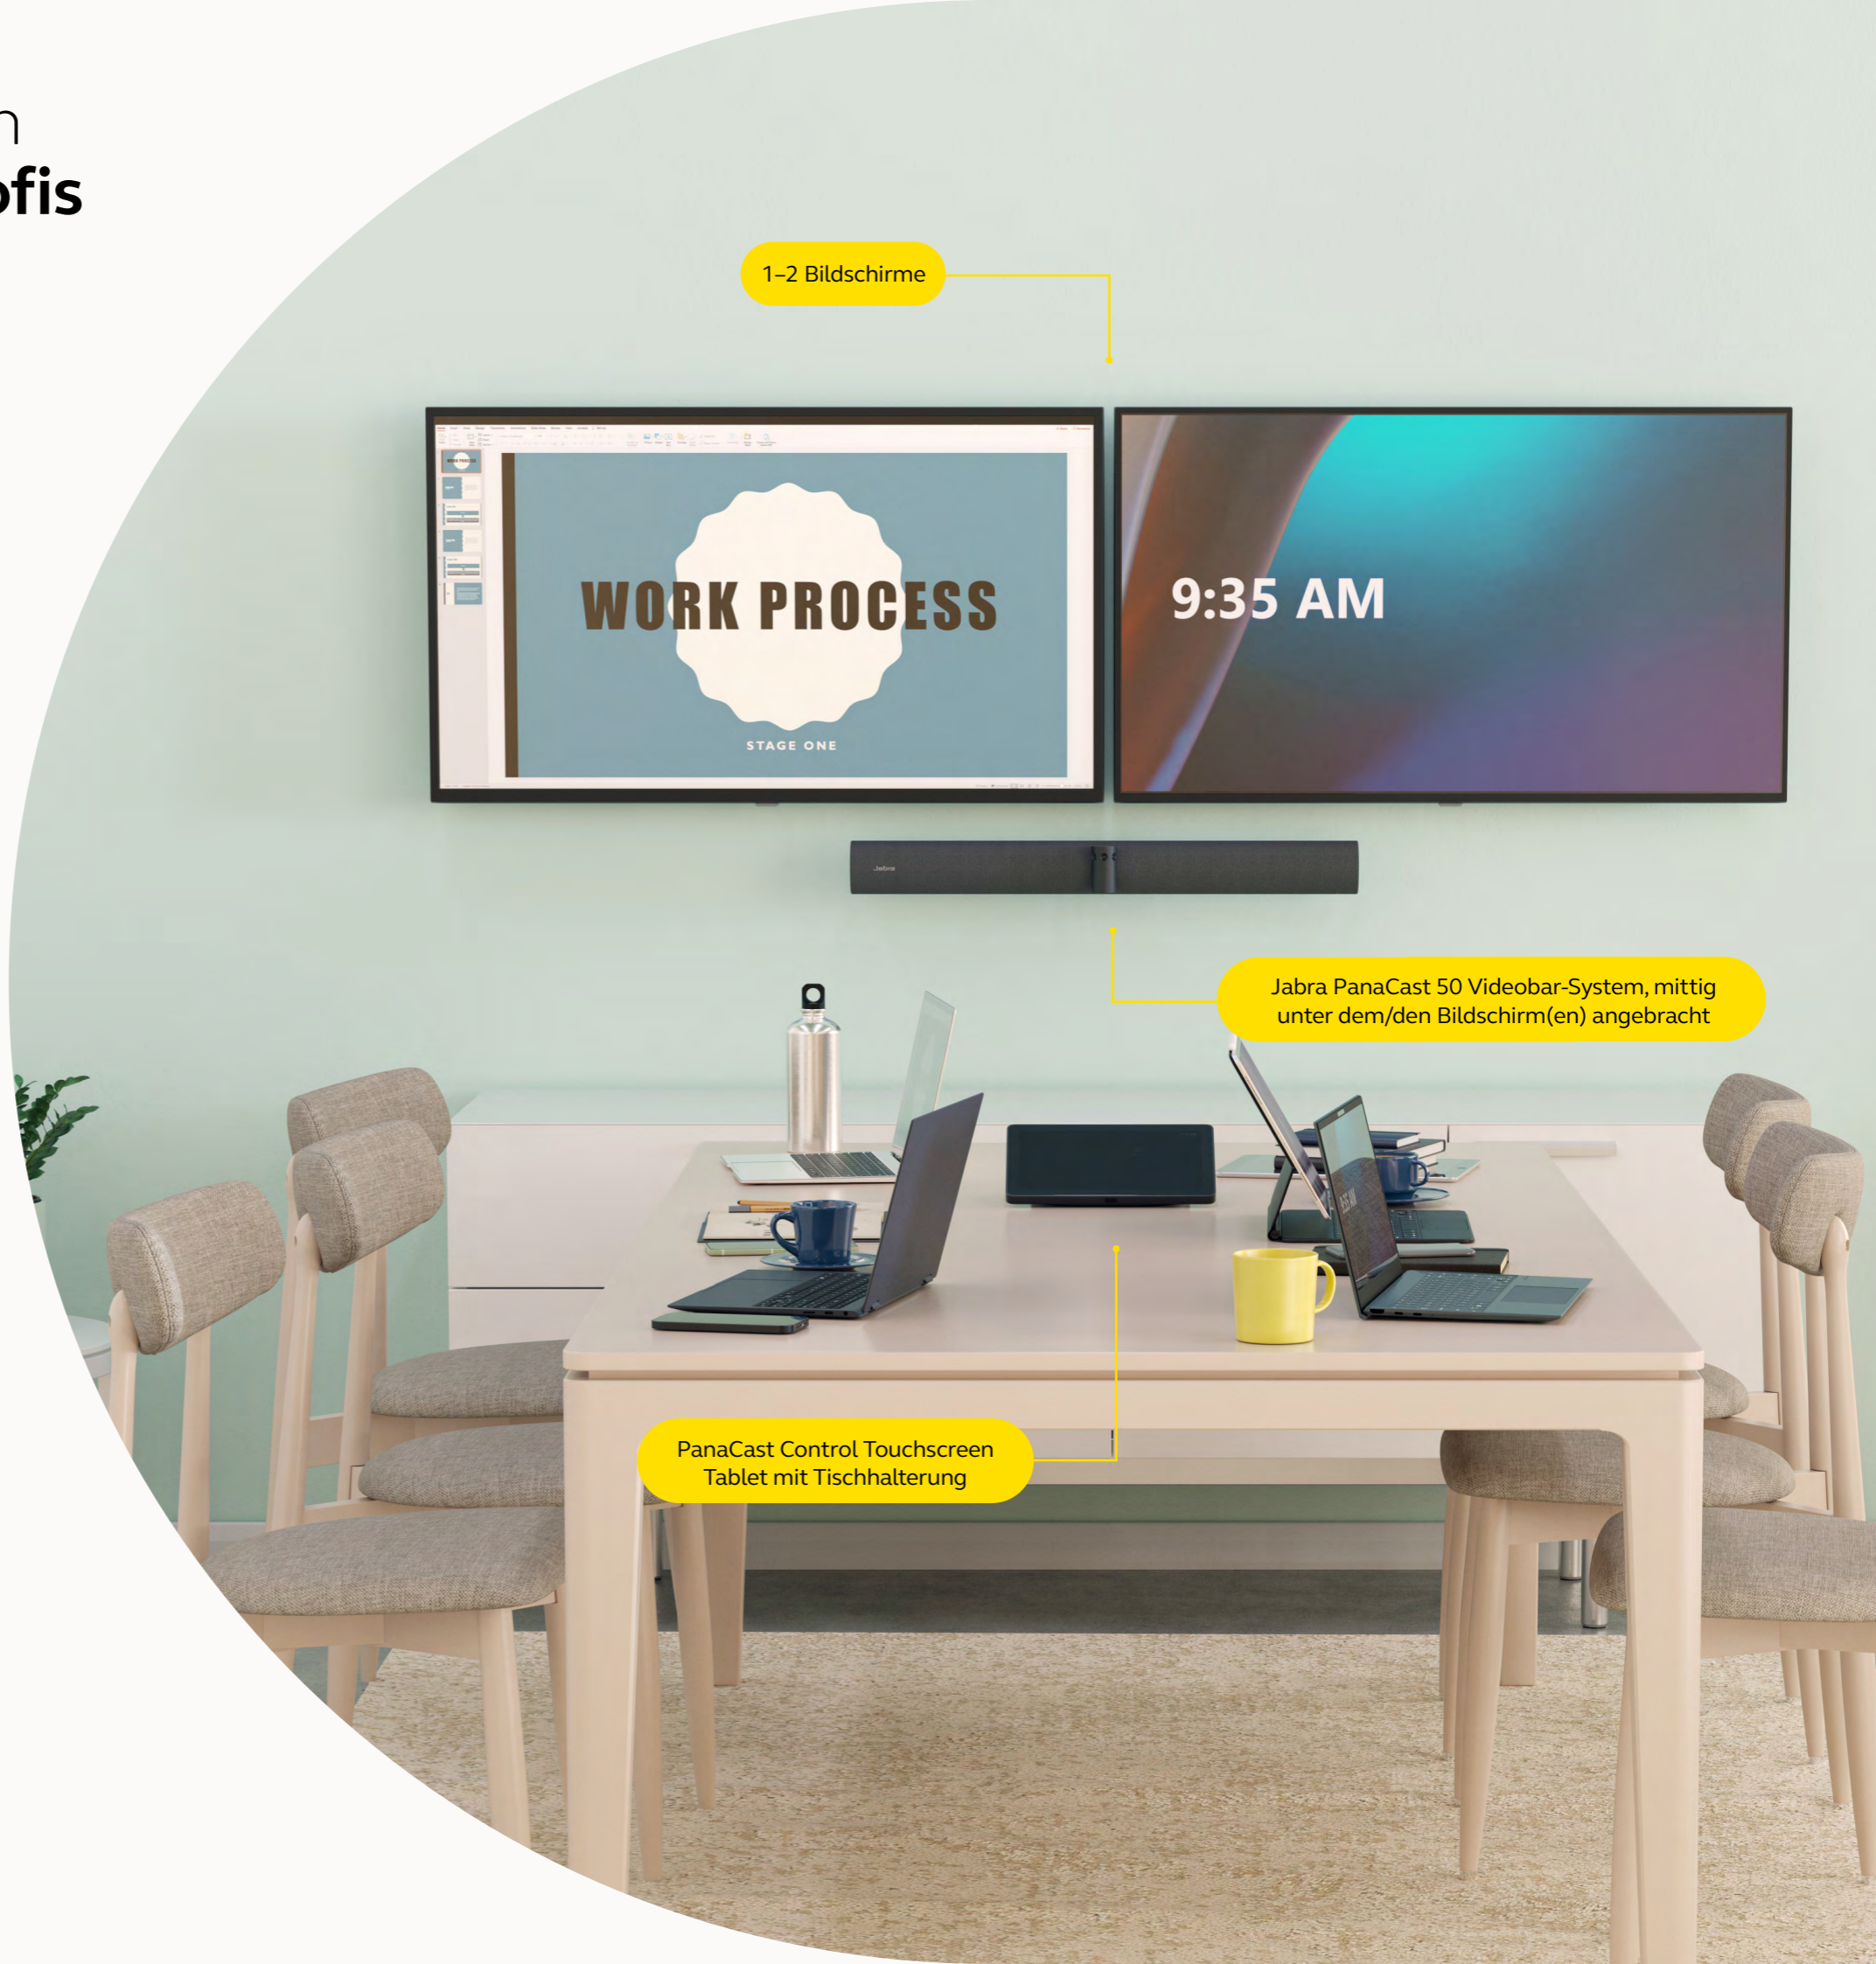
n
ofis

1–2 Bildschirme

WORK PROCESS

STAGE ONE

9:35 AM

Jabra

Jabra PanaCast 50 Videobar-System, mittig unter dem/den Bildschirm(en) angebracht

PanaCast Control Touchscreen Tablet mit Tischhalterung